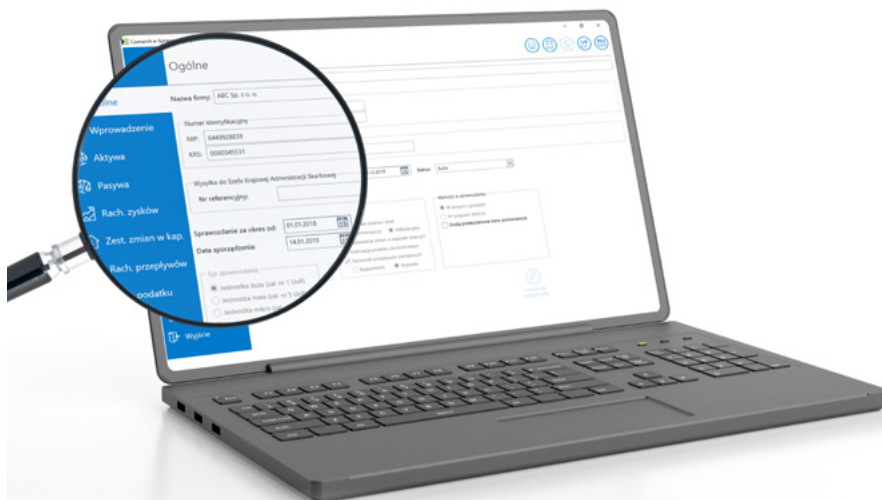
Comarch e-Sprawozdania

Ogólne

Ogólne

Nazwa firmy: ABC Sp. z o. o.

Numer identyfikacyjny

NIP: 6449928839

KRS: 0000345531

Wprowadzenie

Aktywa

Pasywa

Rach. zysków

Zest. zmian w kap.

Rach. przepływów

podatku

Wysyłka do Szefa Krajowej Administracji Skarbowej

Nr referencyjny:

Sprawozdanie za okres od: 01.01.2018

Data sporządzenia: 14.01.2019

Typ sprawozdania

Jednostka duża (zał. nr 1 UoR)

Jednostka mała (zał. nr 5 UoR)

Jednostka mikro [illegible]

Status: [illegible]

Kalkulacyjny

Wartości w sprawozdaniu

W złotych i groszach

W tysiącach złotych

Rzeczywisty

Wyjście